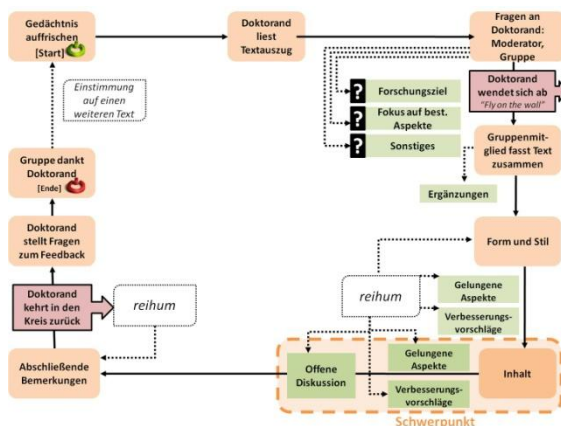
Gedächtnis auffrischen
[Start]

Doktorand liest Textauszug

Fragen an Doktorand: Moderator, Gruppe

Einstimmung auf einen weiteren Text

? Forschungsziel

? Fokus auf best. Aspekte

? Sonstiges

Doktorand wendet sich ab
"Fly on the wall"

Gruppenmitglied fasst Text zusammen

Ergänzungen

Gruppe dankt Doktorand
[Ende]

Doktorand stellt Fragen zum Feedback

Form und Stil

Doktorand kehrt in den Kreis zurück

reihum

reihum

Gelungene Aspekte

Verbesserungsvorschläge

Abschließende Bemerkungen

Offene Diskussion

Gelungene Aspekte

Verbesserungsvorschläge

Inhalt

Schwerpunkt